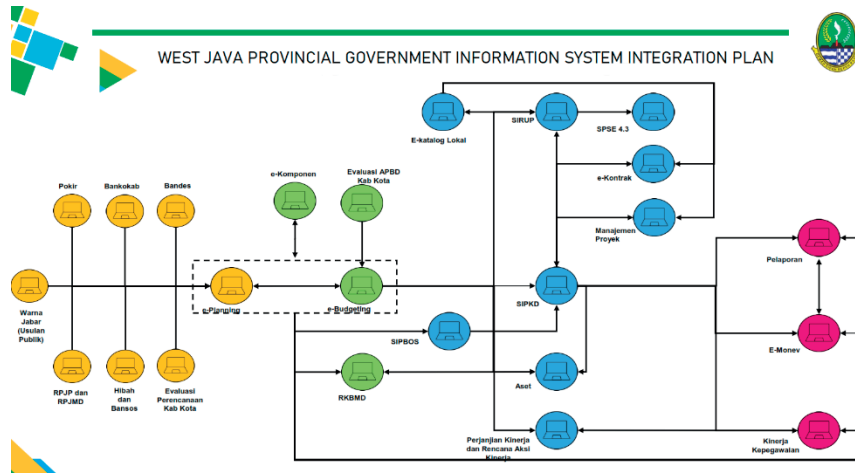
WEST JAVA PROVINCIAL GOVERNMENT INFORMATION SYSTEM INTEGRATION PLAN

E-katalog Lokal

SIRUP

SPSE 4.3

e-Kontrak

Manajemen Proyek

e-Komponen

Evaluasi APBD Kab Kota

Pokir

Bankokab

Bandes

Warna Jabar (Usulan Publik)

e-Planning

e-Budgeting

SIPKD

Pelaporan

E-Monev

SIPBOS

RPJP dan RPJMD

Hibah dan Bansos

Evaluasi Perencanaan Kab Kota

RKBMD

Aset

Perjanjian Kinerja dan Rencana Aksi Kinerja

Kinerja Kepegawaian